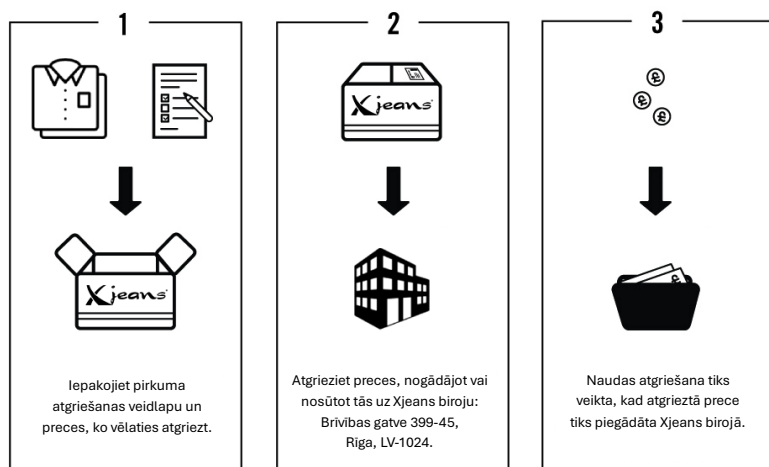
1

Xjeans

Iepakojiet pirkuma atgriešanas veidlapu un preces, ko vēlaties atgriezt.

2

Xjeans

Atgrieziet preces, nogādājot vai nosūtot tās uz Xjeans biroju: Brīvības gatve 399-45, Rīga, LV-1024.

3

Naudas atgriešana tiks veikta, kad atgrieztā prece tiks piegādāta Xjeans birojā.